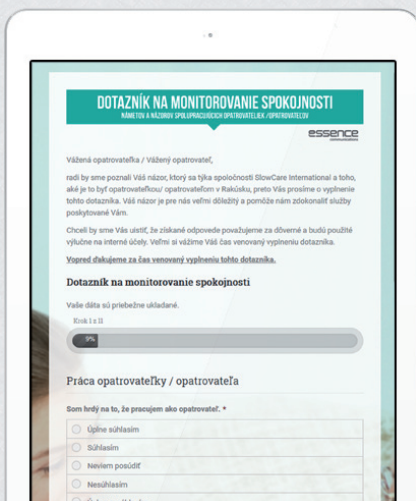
DOTAZNÍK NA MONITOROVANIE SPOKOJNOSTI
NÁMETOV A NÁZOROV SPOLUPRACUJÚCICH OPATROVATELIEK /OPATROVATEĽOV

essence

Vážená opatrovateľka / Vážený opatrovateľ,

radi by sme poznali Váš názor, ktorý sa týka spoločnosti SlowCare International a toho, aké je to byť opatrovateľkou/ opatrovateľom v Rakúsku, preto Vás prosíme o vyplnenie tohto dotazníka. Váš názor je pre nás veľmi dôležitý a pomôže nám zdokonaliť služby poskytované Vám.

Chceli by sme Vás uistiť, že získané odpovede považujeme za dôverné a budú použité výlučne na interné účely. Veľmi si vážime Váš čas venovaný vyplneniu dotazníka.

Vopred ďakujeme za čas venovaný vyplneniu tohto dotazníka.

Dotazník na monitorovanie spokojnosti

Vaše dáta sú priebežne ukladané.

Krok 1 z 11

9%

Práca opatrovateľky / opatrovateľa

Som hrdý na to, že pracujem ako opatrovateľ. *

Úplne súhlasím
Súhlasím
Neviem posúdiť
Nesúhlasím
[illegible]